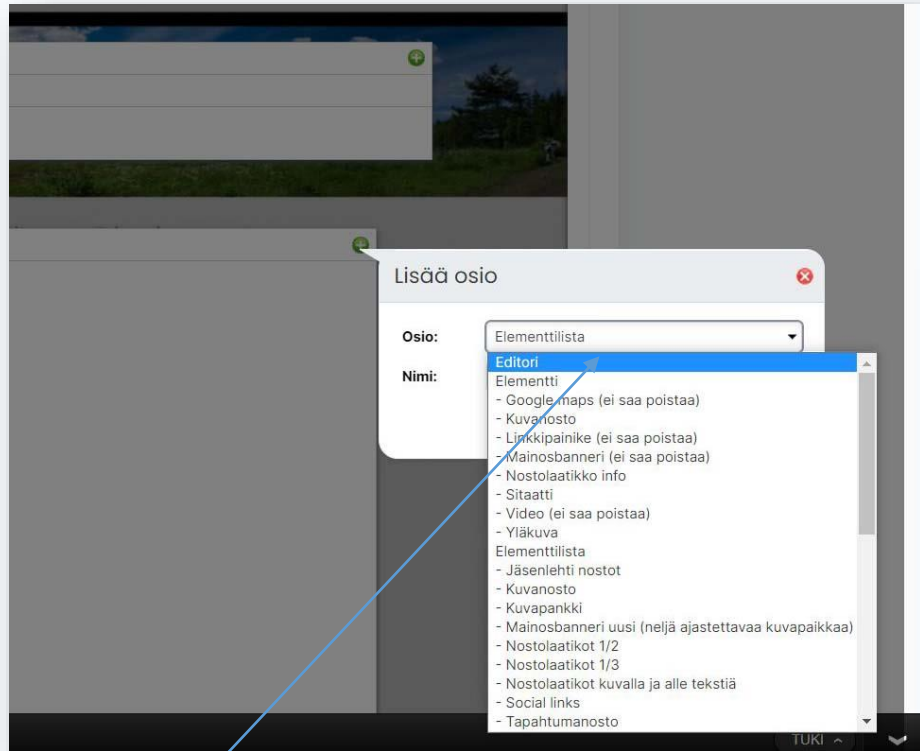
Lisää osio

Osio: Elementtilista

Nimi:

Editori
Elementti
- Google maps (ei saa poistaa)
- Kuvanosto
- Linkkipainike (ei saa poistaa)
- Mainosbanneri (ei saa poistaa)
- Nostolaatikko info
- Sitaatti
- Video (ei saa poistaa)
- Yläkuva
Elementtilista
- Jäsenlehti nostot
- Kuvanosto
- Kuvapankki
- Mainosbanneri uusi (neljä ajastettavaa kuvapaikkaa)
- Nostolaatikot 1/2
- Nostolaatikot 1/3
- Nostolaatikot kuvalla ja alle tekstiä
- Social links
- Tapahtumanosto

TUKI